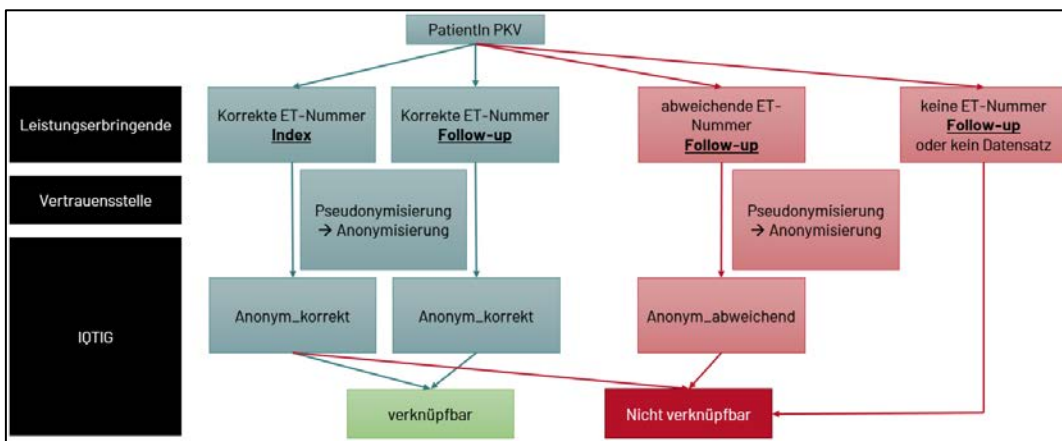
PatientIn PKV

Leistungserbringende

Vertrauensstelle

IQTIG

Korrekte ET-Nummer **Index**

Korrekte ET-Nummer **Follow-up**

abweichende ET-Nummer **Follow-up**

keine ET-Nummer **Follow-up** oder kein Datensatz

Pseudonymisierung → Anonymisierung

Pseudonymisierung → Anonymisierung

Anonym_korrekt

Anonym_korrekt

Anonym_abweichend

verknüpfbar

Nicht verknüpfbar